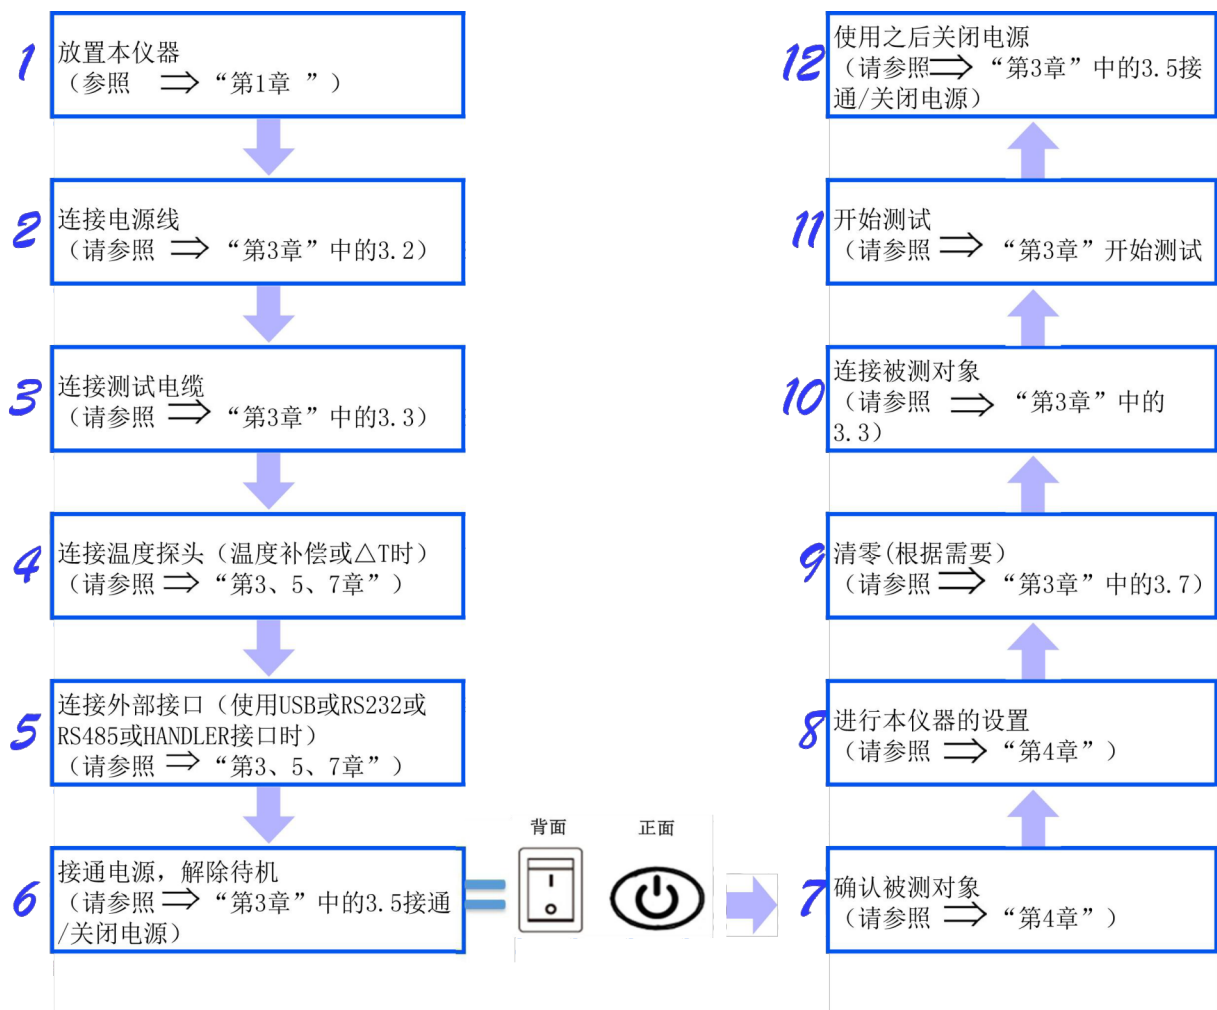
1
放置本仪器
（参照 ⇒“第1章 ”）

2
连接电源线
（请参照 ⇒“第3章”中的3.2）

3
连接测试电缆
（请参照 ⇒“第3章”中的3.3）

4
连接温度探头（温度补偿或△T时）
（请参照 ⇒“第3、5、7章”）

5
连接外部接口（使用USB或RS232或RS485或HANDLER接口时）
（请参照 ⇒“第3、5、7章”）

6
接通电源，解除待机
（请参照 ⇒“第3章”中的3.5接通/关闭电源）

背面

正面

7
确认被测对象
（请参照 ⇒“第4章”）

8
进行本仪器的设置
（请参照 ⇒“第4章”）

9
清零(根据需要)
（请参照 ⇒“第3章”中的3.7）

10
连接被测对象
（请参照 ⇒ “第3章”中的3.3）

11
开始测试
（请参照 ⇒ “第3章”开始测试

12
使用之后关闭电源
（请参照⇒ “第3章”中的3.5接通/关闭电源）